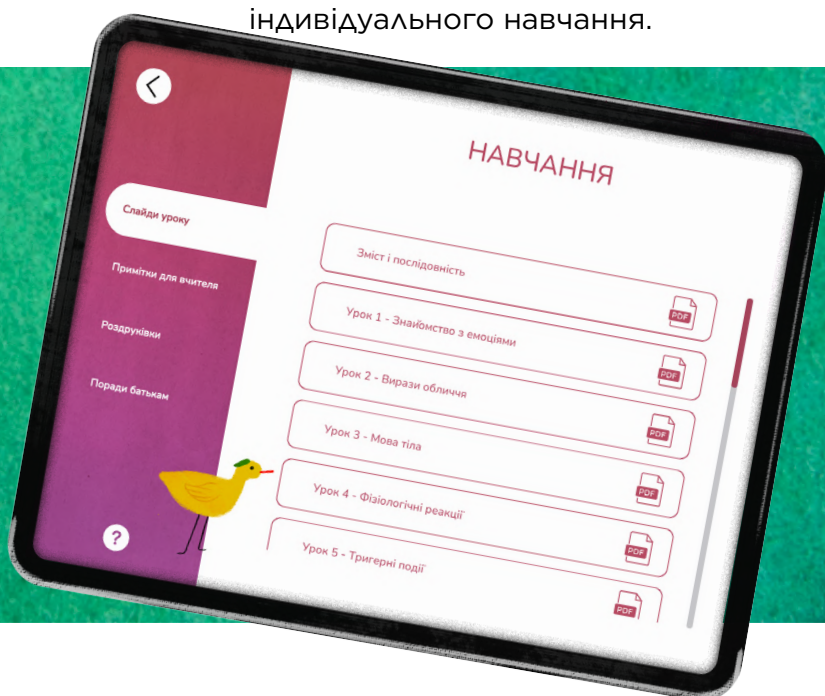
індивідуального навчання.

Слайди уроку

Примітки для вчителя

Роздруківки

Поради батькам

?

НАВЧАННЯ

Зміст і послідовність

Урок 1 - Знайомство з емоціями

PDF

Урок 2 - Вирази обличчя

PDF

Урок 3 - Мова тіла

PDF

Урок 4 - Фізіологічні реакції

PDF

Урок 5 - Тригерні події

PDF

PDF